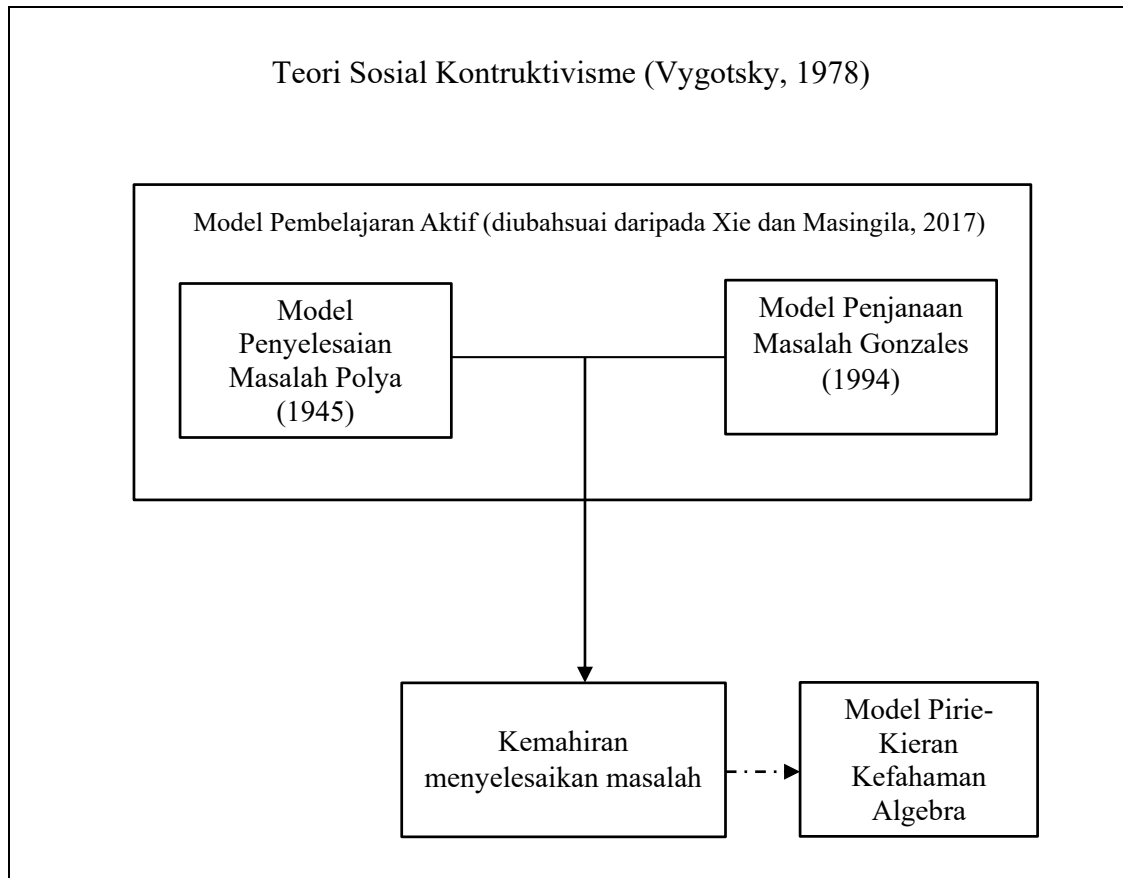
Teori Sosial Kontruktivisme (Vygotsky, 1978)

Model Pembelajaran Aktif (diubahsuai daripada Xie dan Masingila, 2017)

Model Penyelesaian Masalah Polya (1945)

Model Penjanaan Masalah Gonzales (1994)

Kemahiran menyelesaikan masalah

Model Pirie-Kieran Kefahaman Algebra